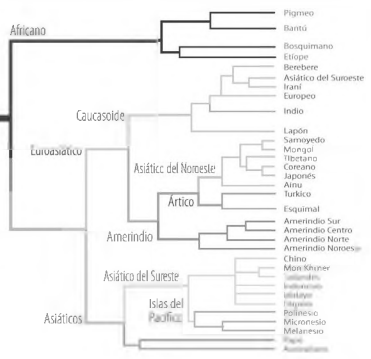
Africano
Pigmeo
Bantú
Bosquimano
Etíope
Bereber
Asiático del Sureste
Iraní
Europeo
Caucasoide
Indio
Euroasiático
Lapón
Samoyedo
Mongol
Asiático del Noreste
Tibetano
Coreano
Japonés
Ártico
Ainu
Turkico
Esquimal
Amerindio Sur
Amerindio Centro
Amerindio
Amerindio Norte
Amerindio Noroeste
Chino
Asiático del Sureste
Mon Khmer
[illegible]
Indonesio
Islas del Pacífico
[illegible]
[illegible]
Polinesio
Micronesio
Asiáticos
Melanesio
Papú
Australiano